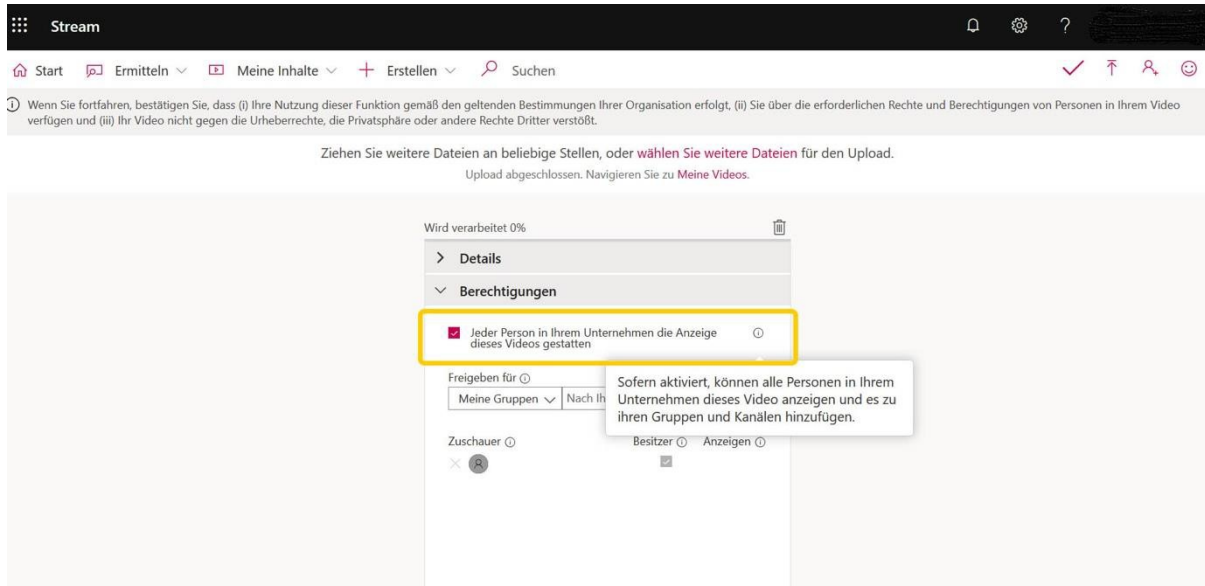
Stream

Start Ermitteln Meine Inhalte Erstellen Suchen

Wenn Sie fortfahren, bestätigen Sie, dass (i) Ihre Nutzung dieser Funktion gemäß den geltenden Bestimmungen Ihrer Organisation erfolgt, (ii) Sie über die erforderlichen Rechte und Berechtigungen von Personen in Ihrem Video verfügen und (iii) Ihr Video nicht gegen die Urheberrechte, die Privatsphäre oder andere Rechte Dritter verstößt.

Ziehen Sie weitere Dateien an beliebige Stellen, oder wählen Sie weitere Dateien für den Upload.

Upload abgeschlossen. Navigieren Sie zu Meine Videos.

Wird verarbeitet 0%

Details

Berechtigungen

Jeder Person in Ihrem Unternehmen die Anzeige dieses Videos gestatten

Freigeben für

Meine Gruppen Nach Ih

Sofern aktiviert, können alle Personen in Ihrem Unternehmen dieses Video anzeigen und es zu ihren Gruppen und Kanälen hinzufügen.

Zuschauer

Besitzer Anzeigen